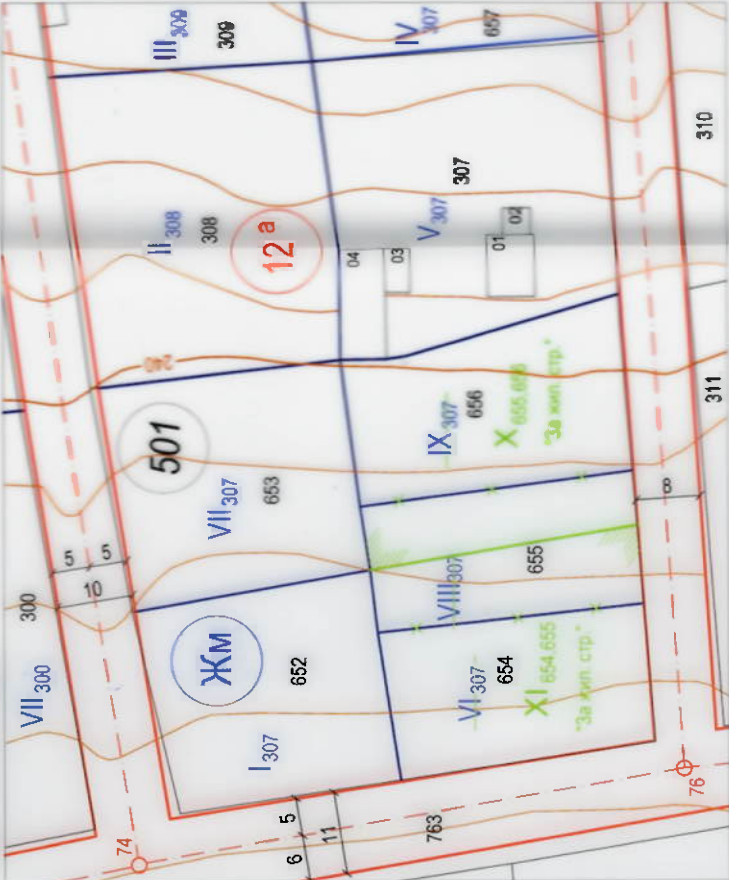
III$_{309}$
309
IV$_{307}$
657
310
II$_{308}$
308
12$^{a}$
V$_{307}$
307
04
03
01
02
240
501
IX$_{307}$
656
X$_{656,658}$
"За жил. стр."
311
VII$_{307}$
653
5
5
10
8
VIII$_{307}$
655
300
VII$_{300}$
Жм
652
VI$_{307}$
654
XI$_{654,655}$
"За жил. стр."
I$_{307}$
5
11
6
763
74
76